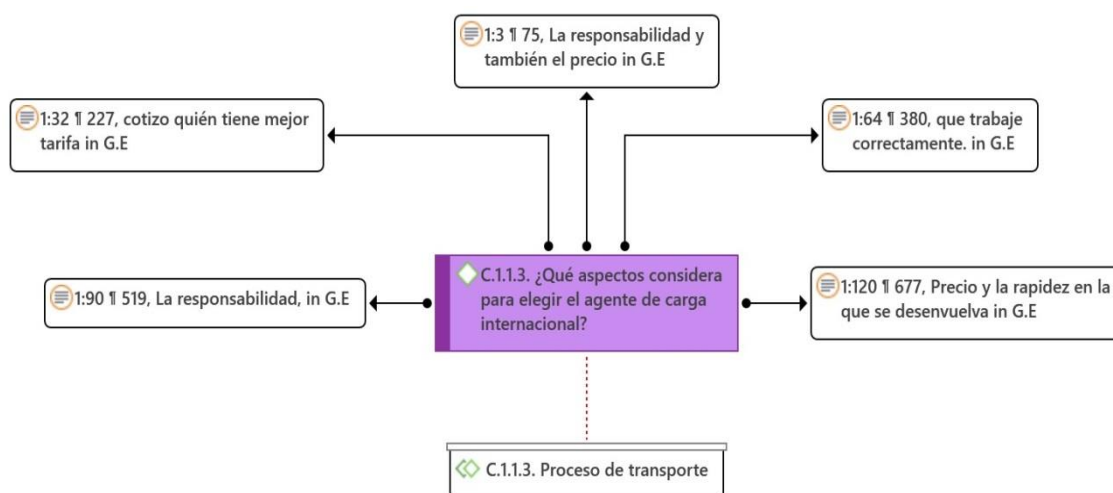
1:3 ¶ 75, La responsabilidad y también el precio in G.E

1:32 ¶ 227, cotizo quién tiene mejor tarifa in G.E

1:64 ¶ 380, que trabaje correctamente. in G.E

1:90 ¶ 519, La responsabilidad, in G.E

C.1.1.3. ¿Qué aspectos considera para elegir el agente de carga internacional?

1:120 ¶ 677, Precio y la rapidez en la que se desenvuelva in G.E

C.1.1.3. Proceso de transporte